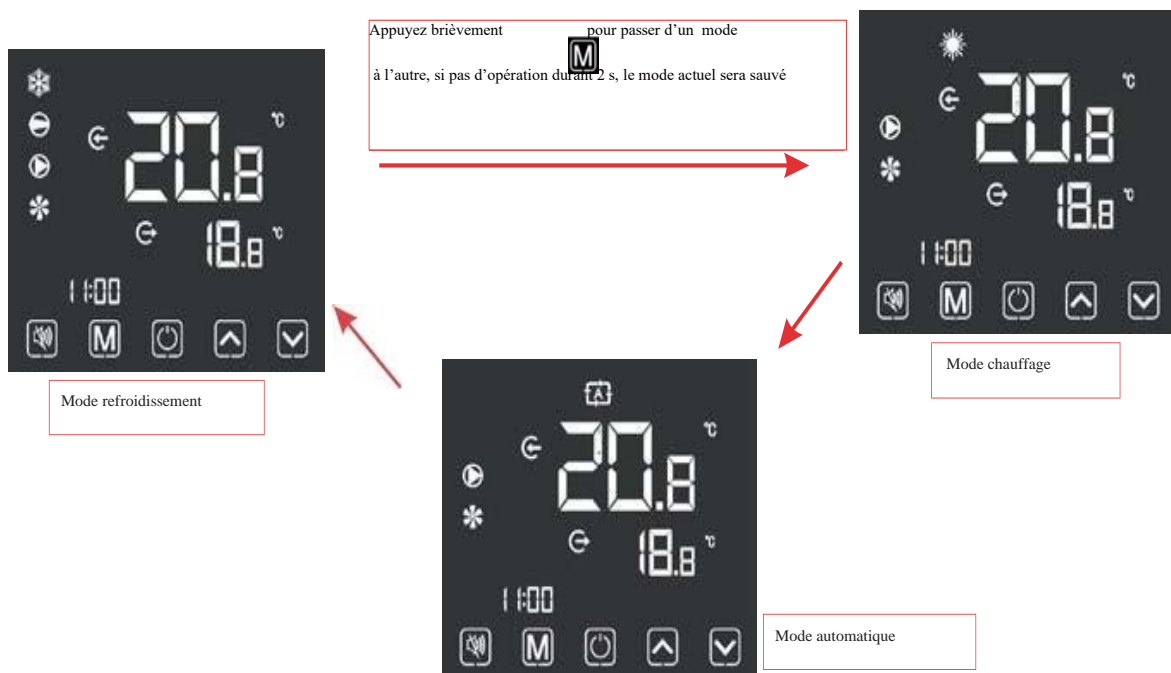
Appuyez brièvement M pour passer d'un mode à l'autre, si pas d'opération durant 2 s, le mode actuel sera sauvé

20.8 ℃
18.8 ℃
11:00
M

Mode refroidissement

20.8 ℃
18.8 ℃
11:00
M

Mode chauffage

A
20.8 ℃
18.8 ℃
11:00
M

Mode automatique